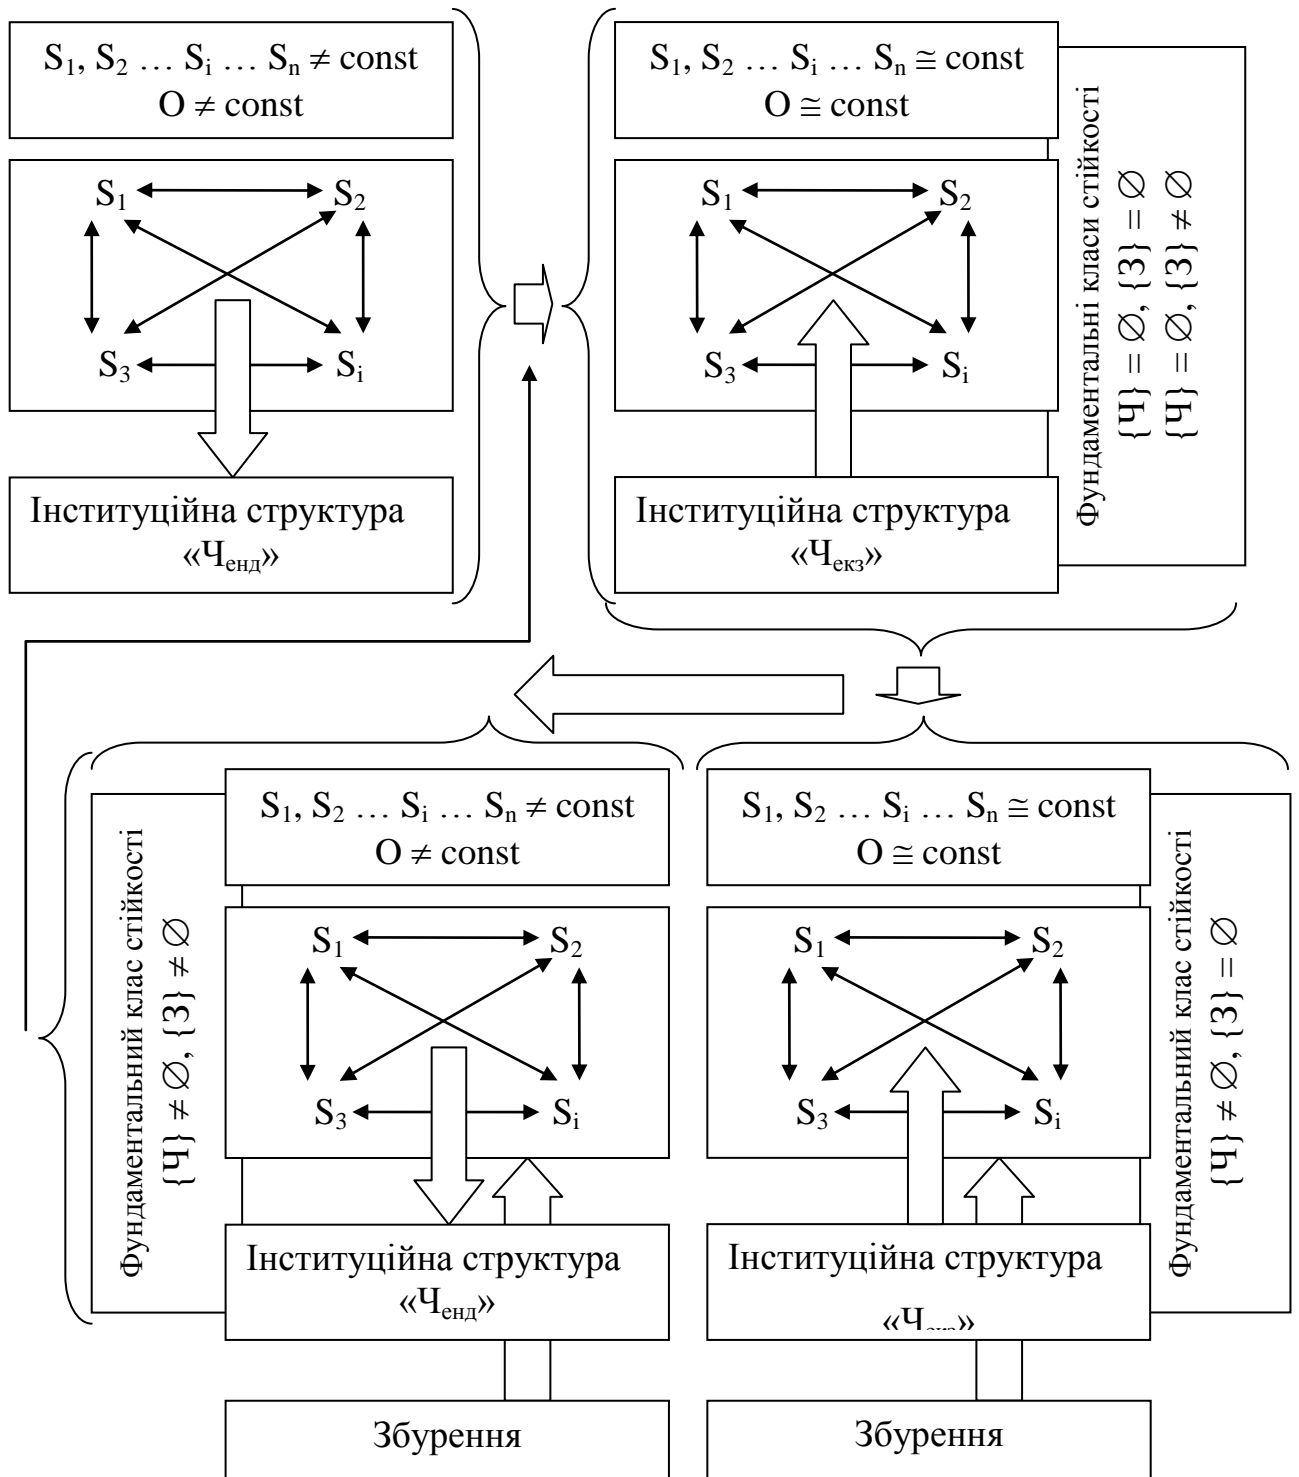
$S_1, S_2 \ldots S_i \ldots S_n \neq const$
$O \neq const$

$S_1$ $S_2$
$S_3$ $S_i$

Інституційна структура «$Ч_{енд}$»

$S_1, S_2 \ldots S_i \ldots S_n \cong const$
$O \cong const$

$S_1$ $S_2$
$S_3$ $S_i$

Інституційна структура «$Ч_{екз}$»

Фундаментальні класи стійкості
$\{Ч\} = \varnothing, \{З\} = \varnothing$
$\{Ч\} = \varnothing, \{З\} \neq \varnothing$

Фундаментальний клас стійкості
$\{Ч\} \neq \varnothing, \{З\} \neq \varnothing$

$S_1, S_2 \ldots S_i \ldots S_n \neq const$
$O \neq const$

$S_1$ $S_2$
$S_3$ $S_i$

Інституційна структура «$Ч_{енд}$»

Збурення

$S_1, S_2 \ldots S_i \ldots S_n \cong const$
$O \cong const$

$S_1$ $S_2$
$S_3$ $S_i$

Інституційна структура «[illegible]»

Збурення

Фундаментальний клас стійкості
$\{Ч\} \neq \varnothing, \{З\} = \varnothing$